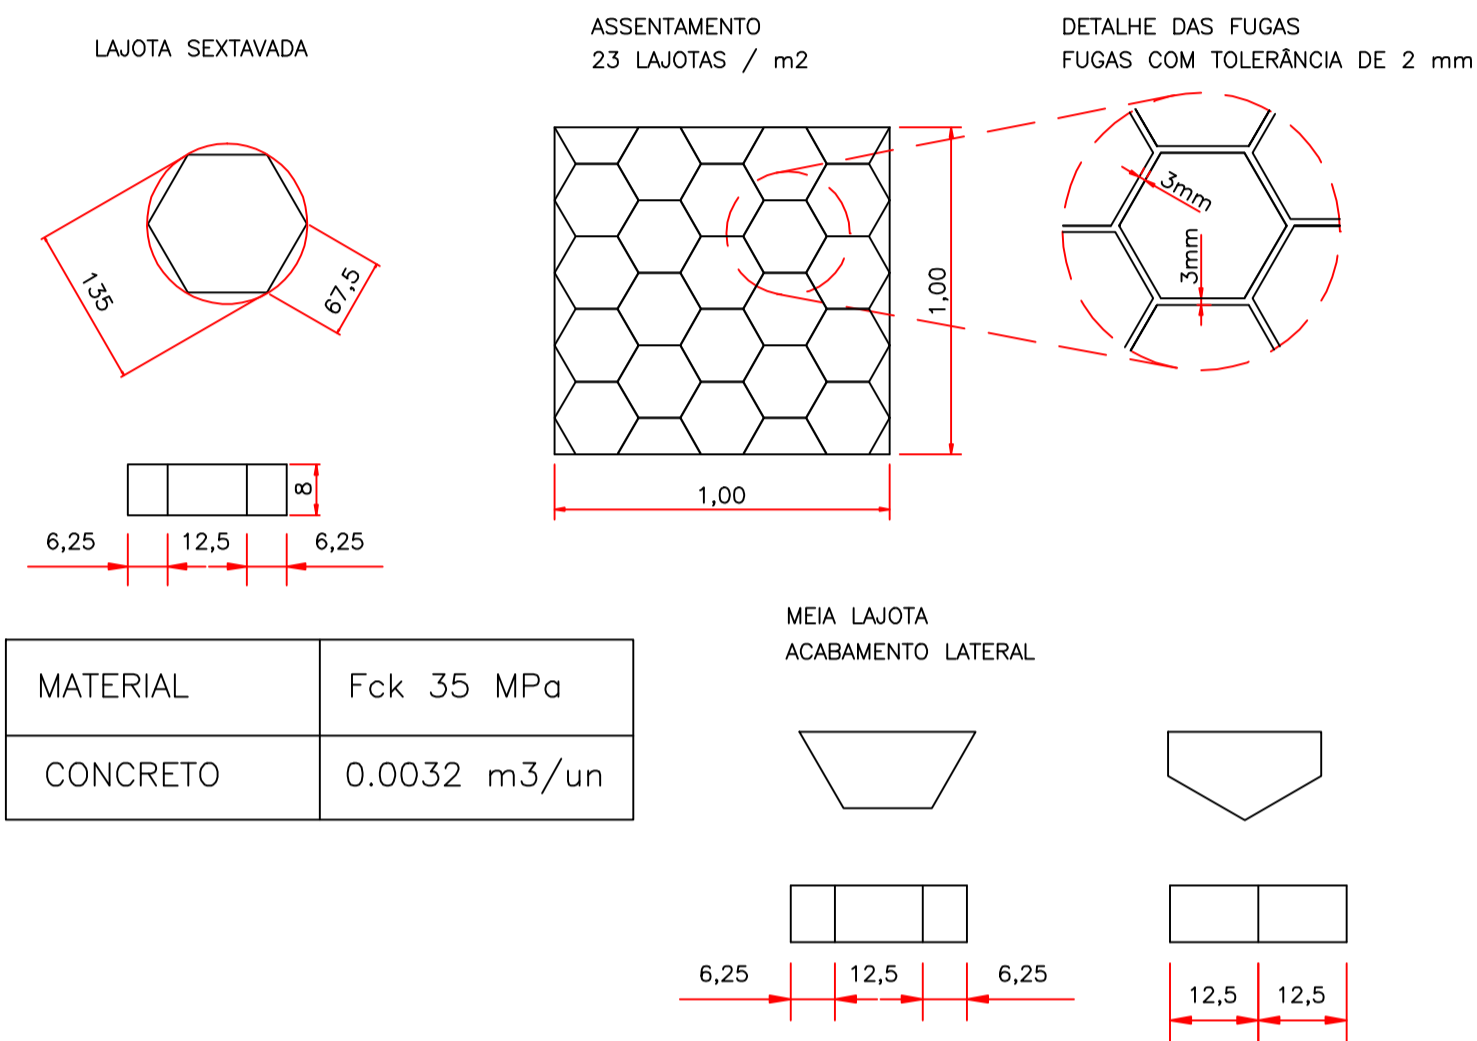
LAJOTA SEXTAVADA

ASSENTAMENTO
23 LAJOTAS / m2

DETALHE DAS FUGAS
FUGAS COM TOLERÂNCIA DE 2 mm

135

67,5

1,00

1,00

3mm

3mm

8

6,25

12,5

6,25

| MATERIAL | Fck 35 MPa |
|---|---|
| CONCRETO | 0.0032 m3/un |

MEIA LAJOTA
ACABAMENTO LATERAL

6,25

12,5

6,25

12,5

12,5